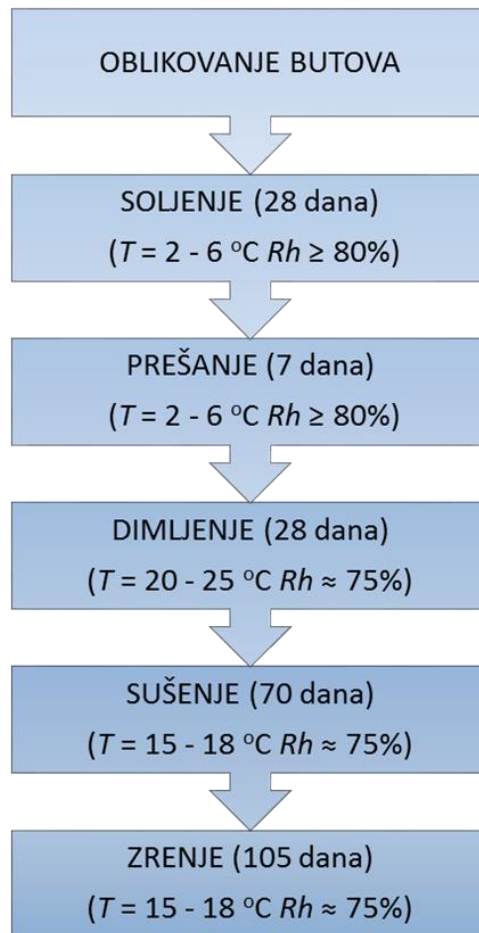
OBLIKOVANJE BUTOVA

SOLJENJE (28 dana)
($T$ = 2 - 6 $^{o}$C $Rh$ ≥ 80%)

PREŠANJE (7 dana)
($T$ = 2 - 6 $^{o}$C $Rh$ ≥ 80%)

DIMLJENJE (28 dana)
($T$ = 20 - 25 $^{o}$C $Rh$ ≈ 75%)

SUŠENJE (70 dana)
($T$ = 15 - 18 $^{o}$C $Rh$ ≈ 75%)

ZRENJE (105 dana)
($T$ = 15 - 18 $^{o}$C $Rh$ ≈ 75%)